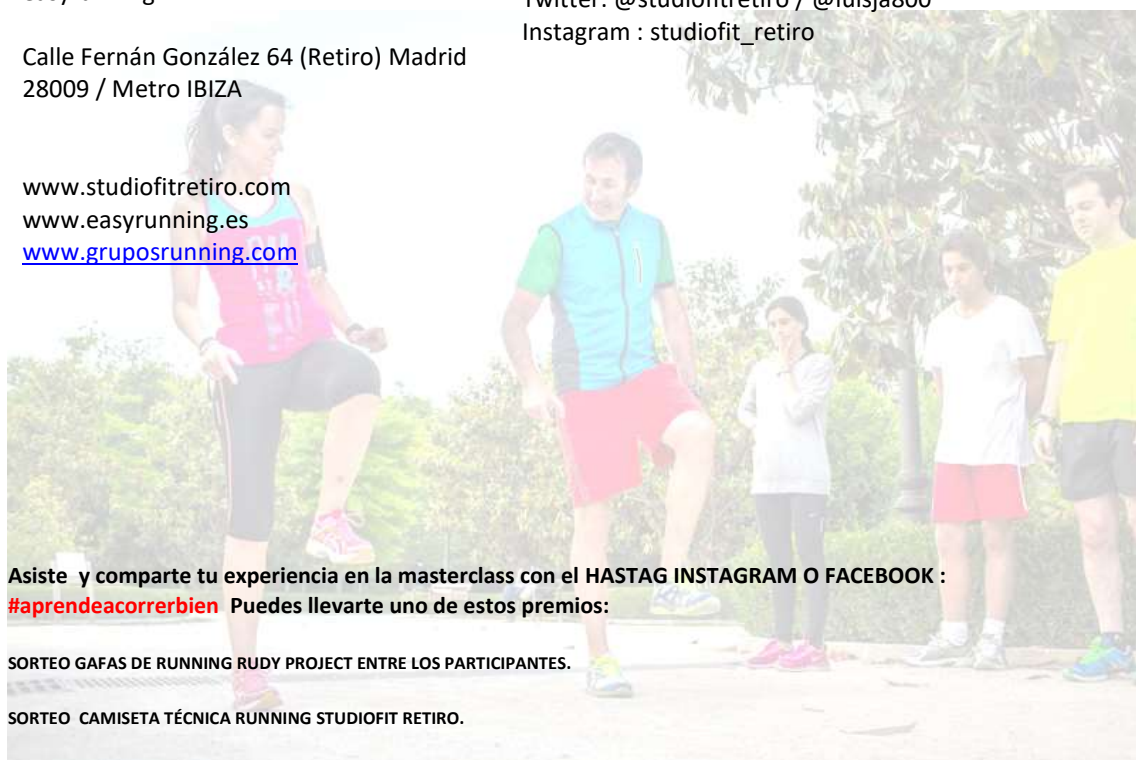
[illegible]

Calle Fernán González 64 (Retiro) Madrid 28009 / Metro IBIZA

www.studiofitretiro.com
www.easyrunning.es
www.gruposrunning.com

Twitter: @studiofitretiro / @luisja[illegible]
Instagram : studiofit_retiro

Asiste y comparte tu experiencia en la masterclass con el HASTAG INSTAGRAM O FACEBOOK : #aprendeacorrerbien Puedes llevarte uno de estos premios:

SORTEO GAFAS DE RUNNING RUDY PROJECT ENTRE LOS PARTICIPANTES.

SORTEO CAMISETA TÉCNICA RUNNING STUDIOFIT RETIRO.